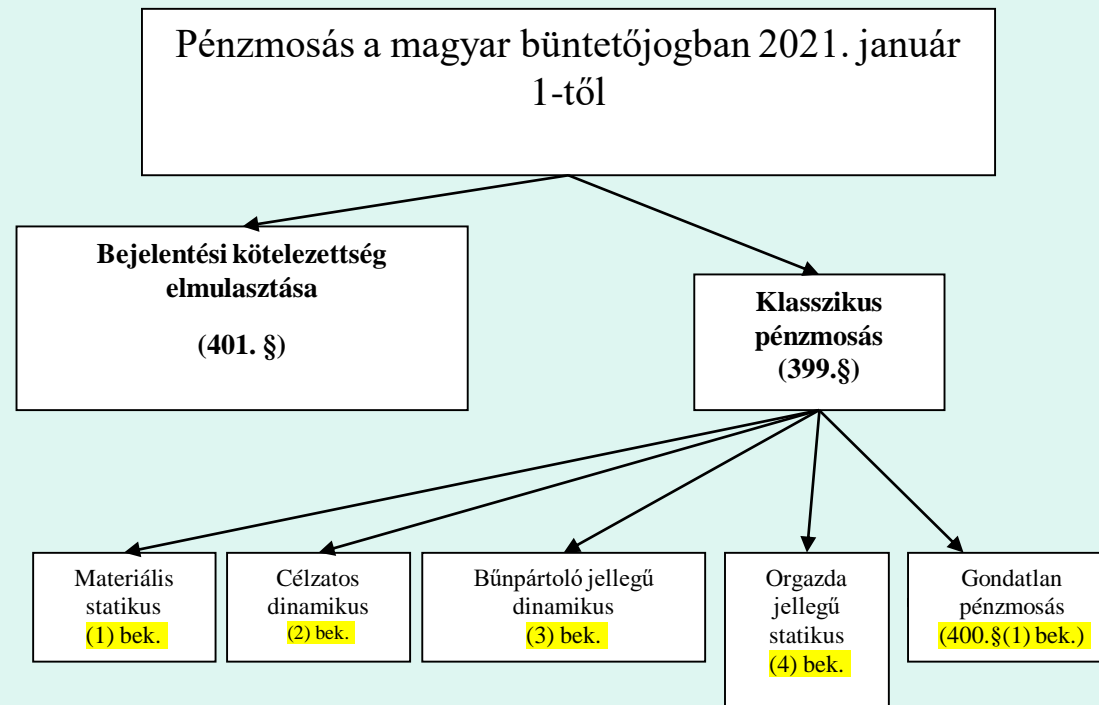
Pénzmosás a magyar büntetőjogban 2021. január 1-től

**Bejelentési kötelezettség elmulasztása**

**(401. §)**

**Klasszikus pénzmosás (399.§)**

Materiális statikus
(1) bek.

Célzatos dinamikus
(2) bek.

Bűnpártoló jellegű dinamikus
(3) bek.

Orgazda jellegű statikus
(4) bek.

Gondatlan pénzmosás
(400.§(1) bek.)